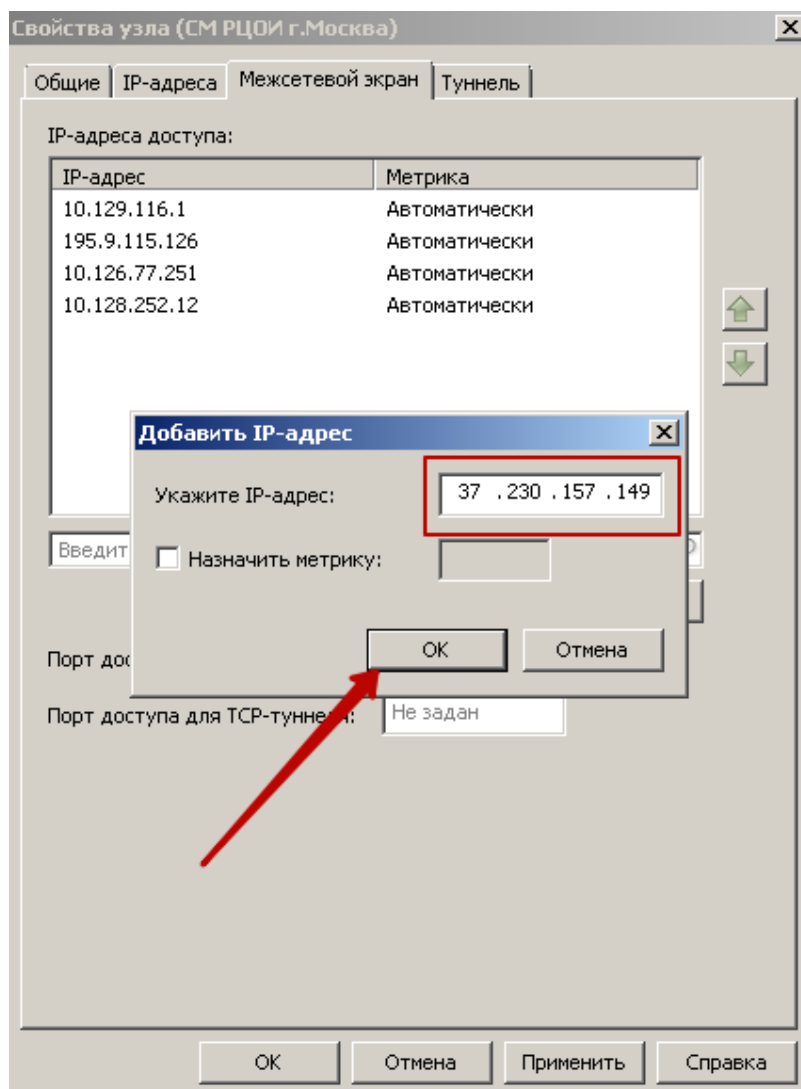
Свойства узла (СМ РЦОИ г.Москва)

Общие | IP-адреса | Межсетевой экран | Туннель

IP-адреса доступа:

| IP-адрес | Метрика |
|---|---|
| 10.129.116.1 | Автоматически |
| 195.9.115.126 | Автоматически |
| 10.126.77.251 | Автоматически |
| 10.128.252.12 | Автоматически |

Введит

Порт дос

Порт доступа для TCP-туннел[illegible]: Не задан

Добавить IP-адрес

Укажите IP-адрес: 37 .230 .157 .149

Назначить метрику:

OK Отмена

OK Отмена Применить Справка